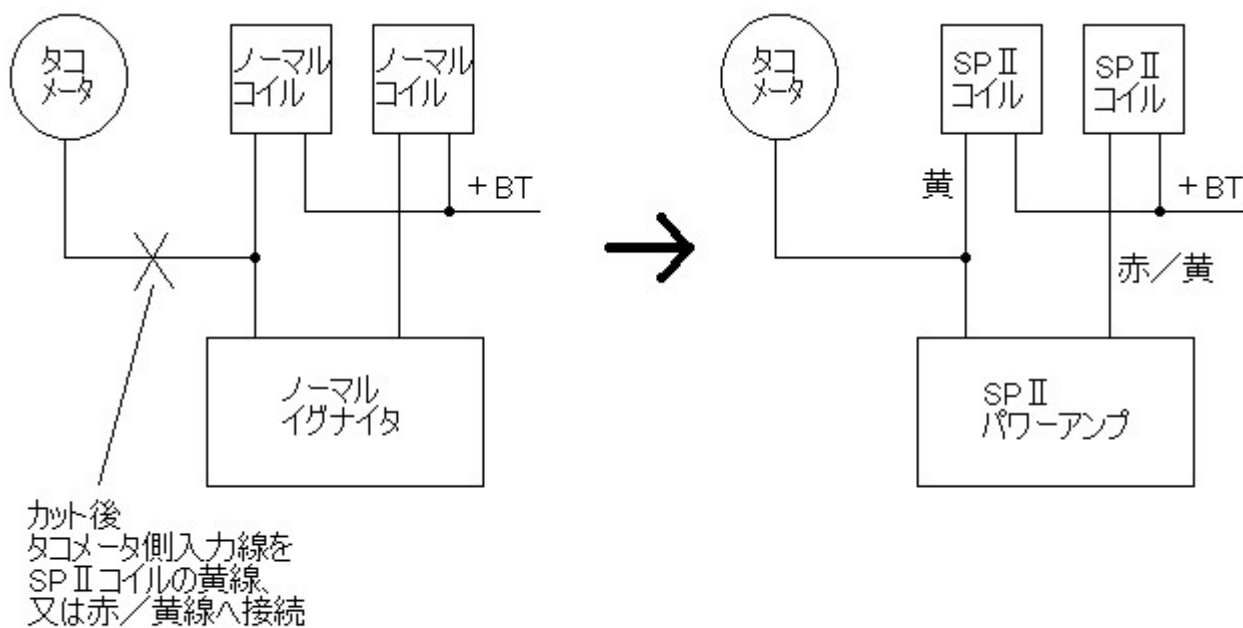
タコメータ

ノーマルコイル

ノーマルコイル

＋BT

ノーマルイグナイタ

カット後
タコメータ側入力線を
SPⅡコイルの黄線、
又は赤／黄線へ接続

タコメータ

SPⅡコイル

SPⅡコイル

黄

＋BT

赤／黄

SPⅡパワーアンプ